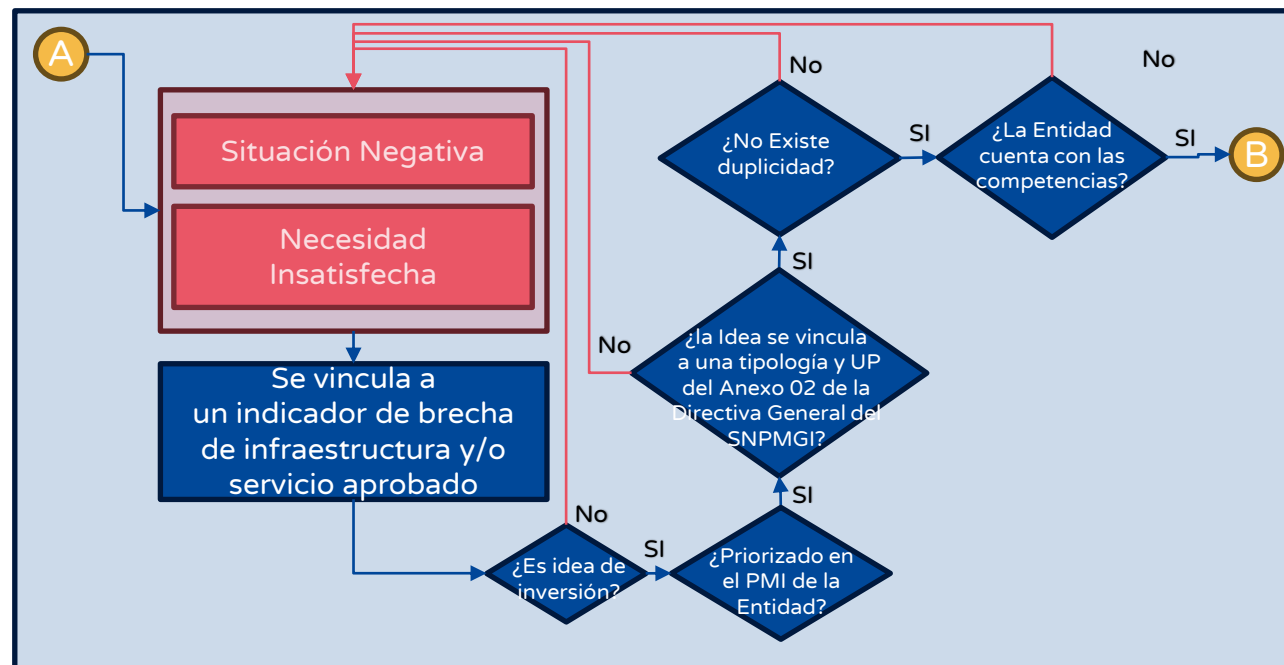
A

Situación Negativa

Necesidad Insatisfecha

Se vincula a un indicador de brecha de infraestructura y/o servicio aprobado

¿Es idea de inversión?

No

SI

¿Priorizado en el PMI de la Entidad?

SI

¿la Idea se vincula a una tipología y UP del Anexo 02 de la Directiva General del SNPMGI?

No

SI

¿No Existe duplicidad?

No

SI

¿La Entidad cuenta con las competencias?

No

SI

B